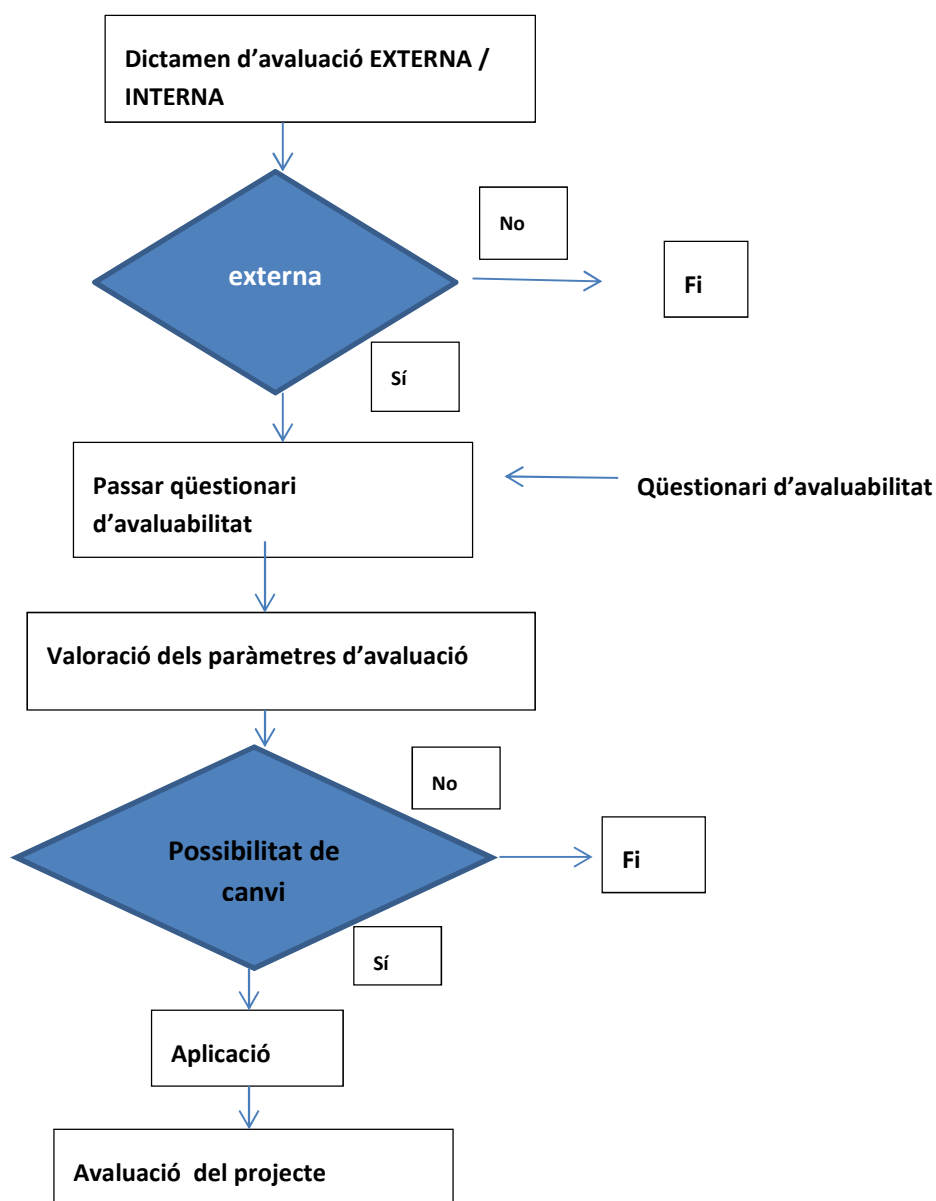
Dictamen d'avaluació EXTERNA / INTERNA

externa

No

Fi

Sí

Passar qüestionari d'avaluabilitat

Qüestionari d'avaluabilitat

Valoració dels paràmetres d'avaluació

No

Possibilitat de canvi

Fi

Sí

Aplicació

Avaluació del projecte